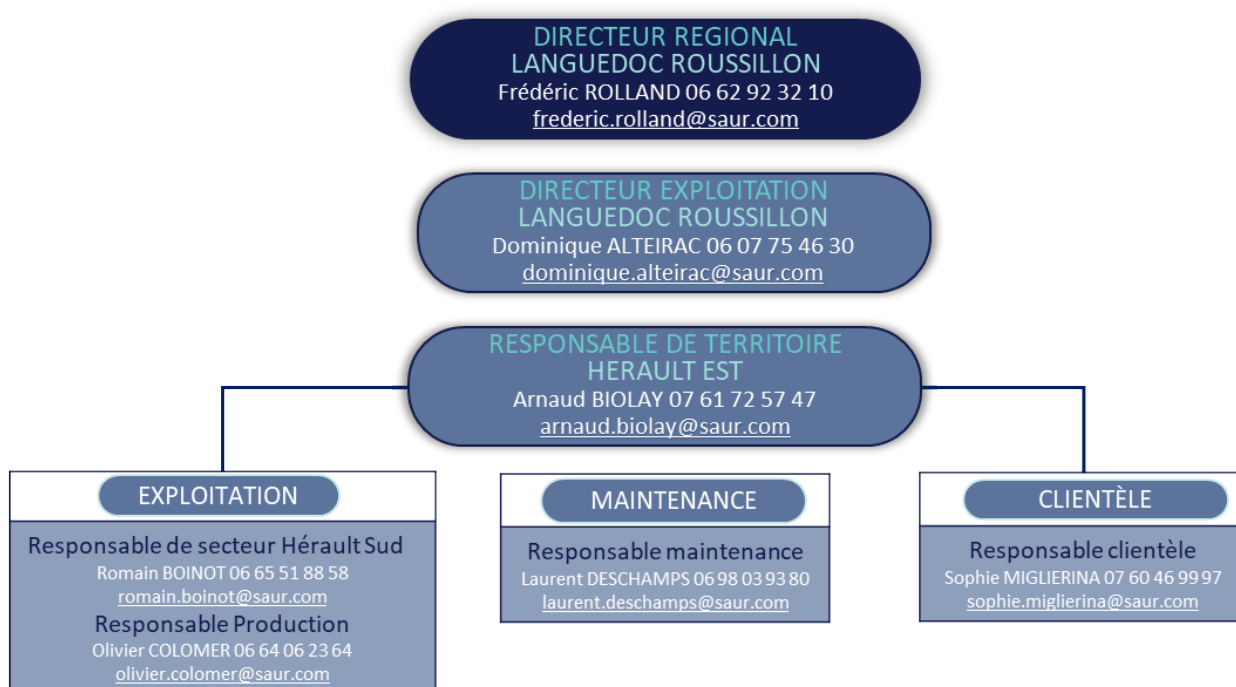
DIRECTEUR REGIONAL
LANGUEDOC ROUSSILLON
Frédéric ROLLAND 06 62 92 32 10
frederic.rolland@saur.com

DIRECTEUR EXPLOITATION
LANGUEDOC ROUSSILLON
Dominique ALTEIRAC 06 07 75 46 30
dominique.alteirac@saur.com

RESPONSABLE DE TERRITOIRE
HERAULT EST
Arnaud BIOLAY 07 61 72 57 47
arnaud.biolay@saur.com

EXPLOITATION

Responsable de secteur Hérault Sud
Romain BOINOT 06 65 51 88 58
romain.boinot@saur.com
Responsable Production
Olivier COLOMER 06 64 06 23 64
olivier.colomer@saur.com

MAINTENANCE

Responsable maintenance
Laurent DESCHAMPS 06 98 03 93 80
laurent.deschamps@saur.com

CLIENTÈLE

Responsable clientèle
Sophie MIGLIERINA 07 60 46 99 97
sophie.miglierina@saur.com